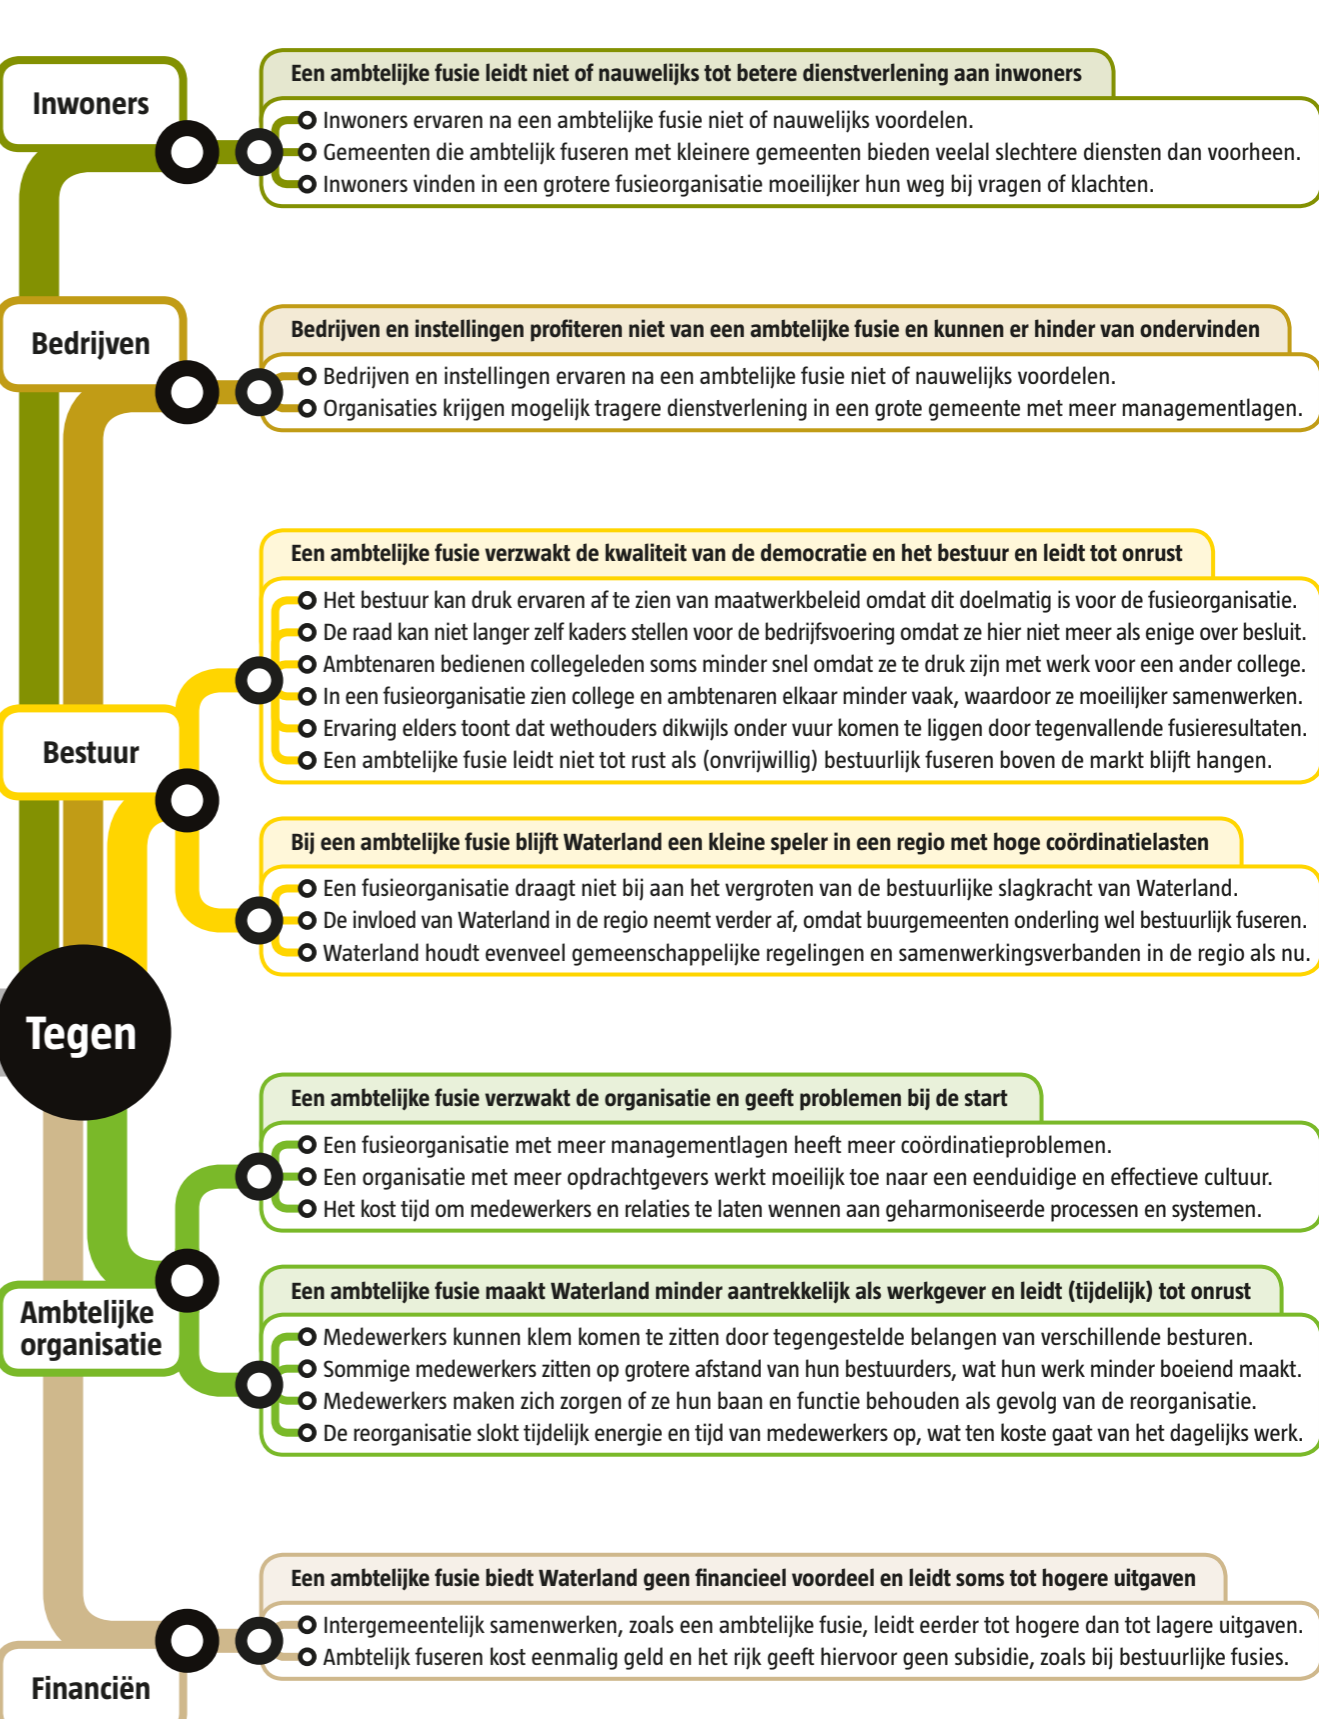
Inwoners

Een ambtelijke fusie leidt niet of nauwelijks tot betere dienstverlening aan inwoners

Inwoners ervaren na een ambtelijke fusie niet of nauwelijks voordelen.
Gemeenten die ambtelijk fuseren met kleinere gemeenten bieden veelal slechtere diensten dan voorheen.
Inwoners vinden in een grotere fusieorganisatie moeilijker hun weg bij vragen of klachten.

Bedrijven

Bedrijven en instellingen profiteren niet van een ambtelijke fusie en kunnen er hinder van ondervinden

Bedrijven en instellingen ervaren na een ambtelijke fusie niet of nauwelijks voordelen.
Organisaties krijgen mogelijk tragere dienstverlening in een grote gemeente met meer managementlagen.

Een ambtelijke fusie verzwakt de kwaliteit van de democratie en het bestuur en leidt tot onrust

Het bestuur kan druk ervaren af te zien van maatwerkbeleid omdat dit doelmatig is voor de fusieorganisatie.
De raad kan niet langer zelf kaders stellen voor de bedrijfsvoering omdat ze hier niet meer als enige over besluit.
Ambtenaren bedienen collegeleden soms minder snel omdat ze te druk zijn met werk voor een ander college.
In een fusieorganisatie zien college en ambtenaren elkaar minder vaak, waardoor ze moeilijker samenwerken.
Ervaring elders toont dat wethouders dikwijls onder vuur komen te liggen door tegenvallende fusieresultaten.
Een ambtelijke fusie leidt niet tot rust als (onvrijwillig) bestuurlijk fuseren boven de markt blijft hangen.

Bestuur

Bij een ambtelijke fusie blijft Waterland een kleine speler in een regio met hoge coördinatielasten

Een fusieorganisatie draagt niet bij aan het vergroten van de bestuurlijke slagkracht van Waterland.
De invloed van Waterland in de regio neemt verder af, omdat buurgemeenten onderling wel bestuurlijk fuseren.
Waterland houdt evenveel gemeenschappelijke regelingen en samenwerkingsverbanden in de regio als nu.

Tegen

Een ambtelijke fusie verzwakt de organisatie en geeft problemen bij de start

Een fusieorganisatie met meer managementlagen heeft meer coördinatieproblemen.
Een organisatie met meer opdrachtgevers werkt moeilijk toe naar een eenduidige en effectieve cultuur.
Het kost tijd om medewerkers en relaties te laten wennen aan geharmoniseerde processen en systemen.

Ambtelijke organisatie

Een ambtelijke fusie maakt Waterland minder aantrekkelijk als werkgever en leidt (tijdelijk) tot onrust

Medewerkers kunnen klem komen te zitten door tegengestelde belangen van verschillende besturen.
Sommige medewerkers zitten op grotere afstand van hun bestuurders, wat hun werk minder boeiend maakt.
Medewerkers maken zich zorgen of ze hun baan en functie behouden als gevolg van de reorganisatie.
De reorganisatie slokt tijdelijk energie en tijd van medewerkers op, wat ten koste gaat van het dagelijks werk.

Een ambtelijke fusie biedt Waterland geen financieel voordeel en leidt soms tot hogere uitgaven

Intergemeentelijk samenwerken, zoals een ambtelijke fusie, leidt eerder tot hogere dan tot lagere uitgaven.
Ambtelijk fuseren kost eenmalig geld en het rijk geeft hiervoor geen subsidie, zoals bij bestuurlijke fusies.

Financiën